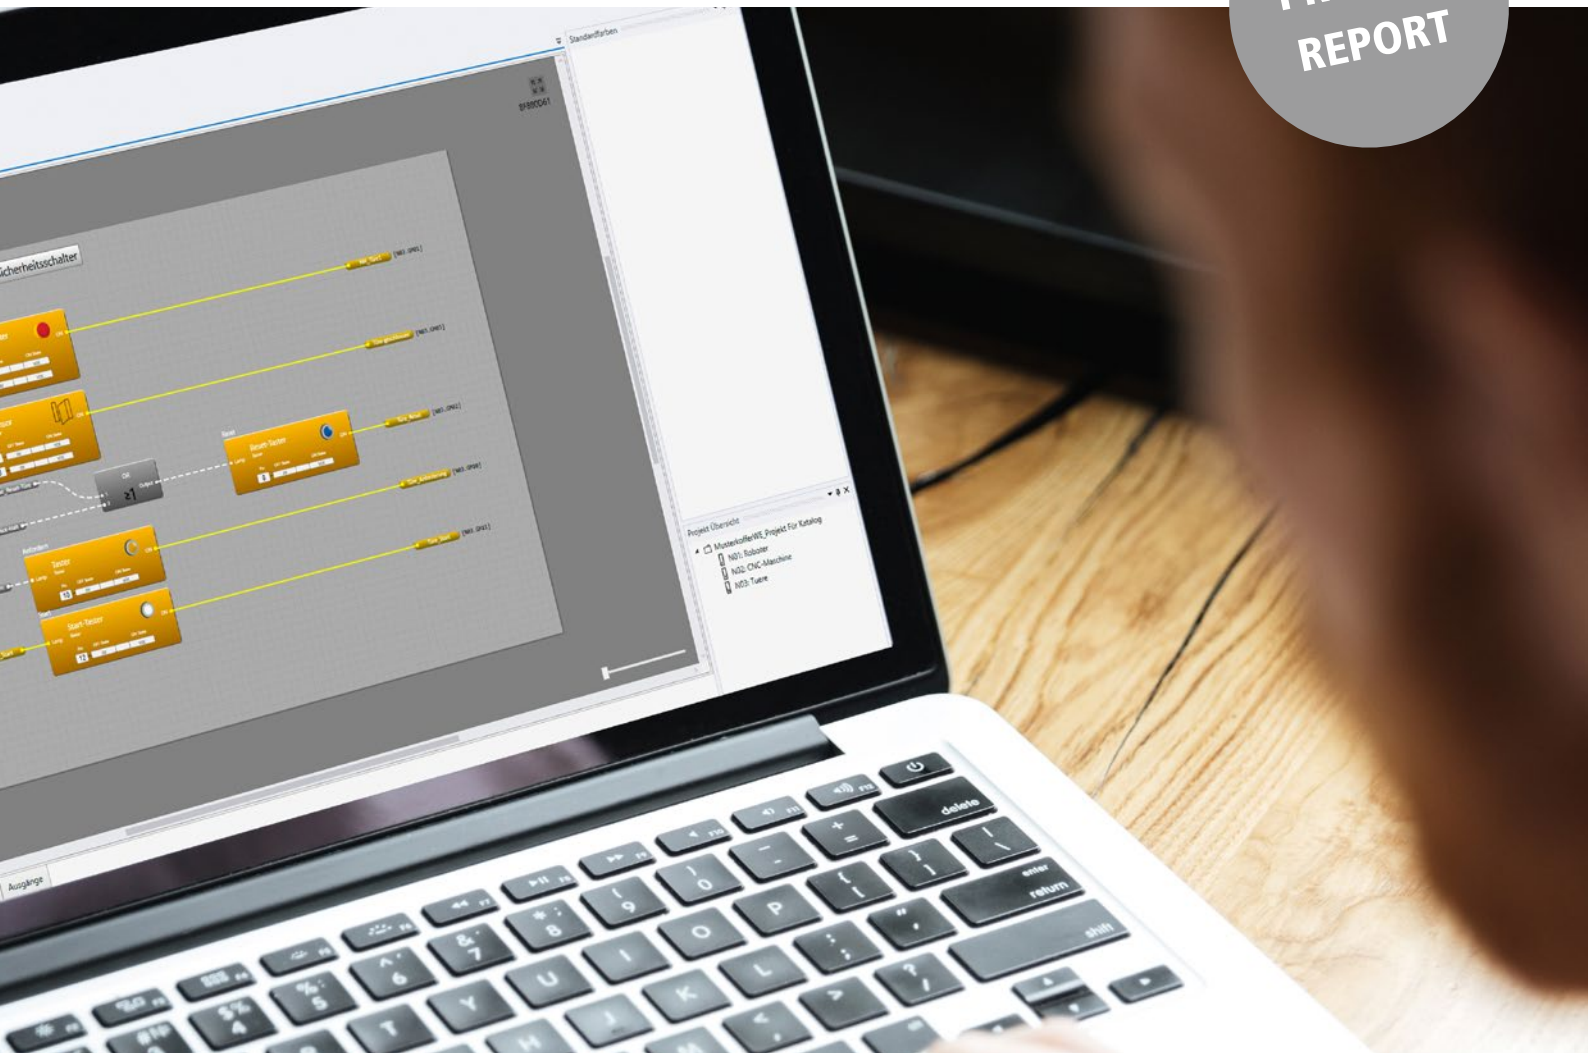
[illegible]
REPORT

Standardfarben

Sicherheitsschalter

Reset-Taster

Taster

Start-Taster

Projekt Übersicht
MusterkofferWE_Projekt Für Katalog
N01: Roboter
N02: CNC-Maschine
N03: Tuere

Ausgänge

delete
enter
return
shift